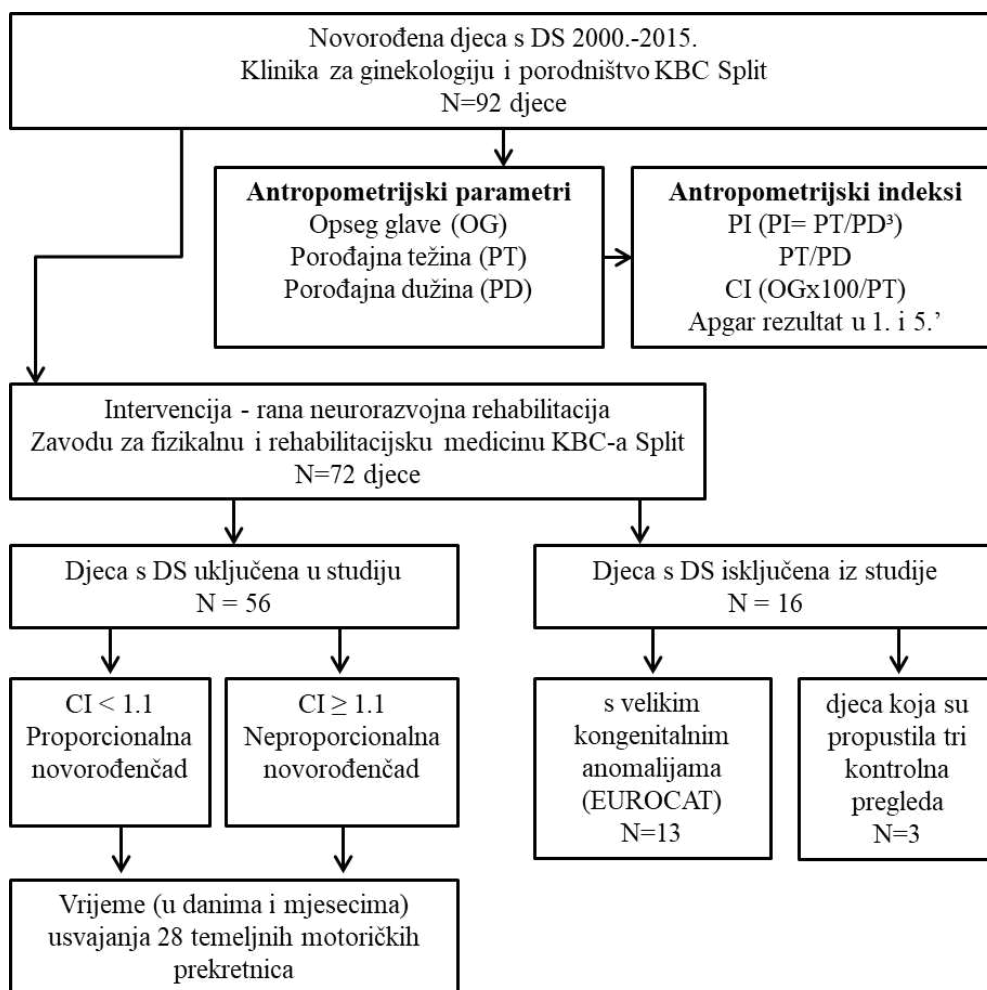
Novorođena djeca s DS 2000.-2015.
Klinika za ginekologiju i porodništvo KBC Split
N=92 djece

**Antropometrijski parametri**
Opseg glave (OG)
Porođajna težina (PT)
Porođajna dužina (PD)

**Antropometrijski indeksi**
PI (PI= PT/PD³)
PT/PD
CI (OGx100/PT)
Apgar rezultat u 1. i 5.'

Intervencija - rana neurorazvojna rehabilitacija
Zavodu za fizikalnu i rehabilitacijsku medicinu KBC-a Split
N=72 djece

Djeca s DS uključena u studiju
N = 56

Djeca s DS isključena iz studije
N = 16

CI < 1.1
Proporcionalna novorođenčad

CI $\geq$ 1.1
Neproporcionalna novorođenčad

s velikim kongenitalnim anomalijama (EUROCAT)
N=13

djeca koja su propustila tri kontrolna pregleda
N=3

Vrijeme (u danima i mjesecima) usvajanja 28 temeljnih motoričkih prekretnica